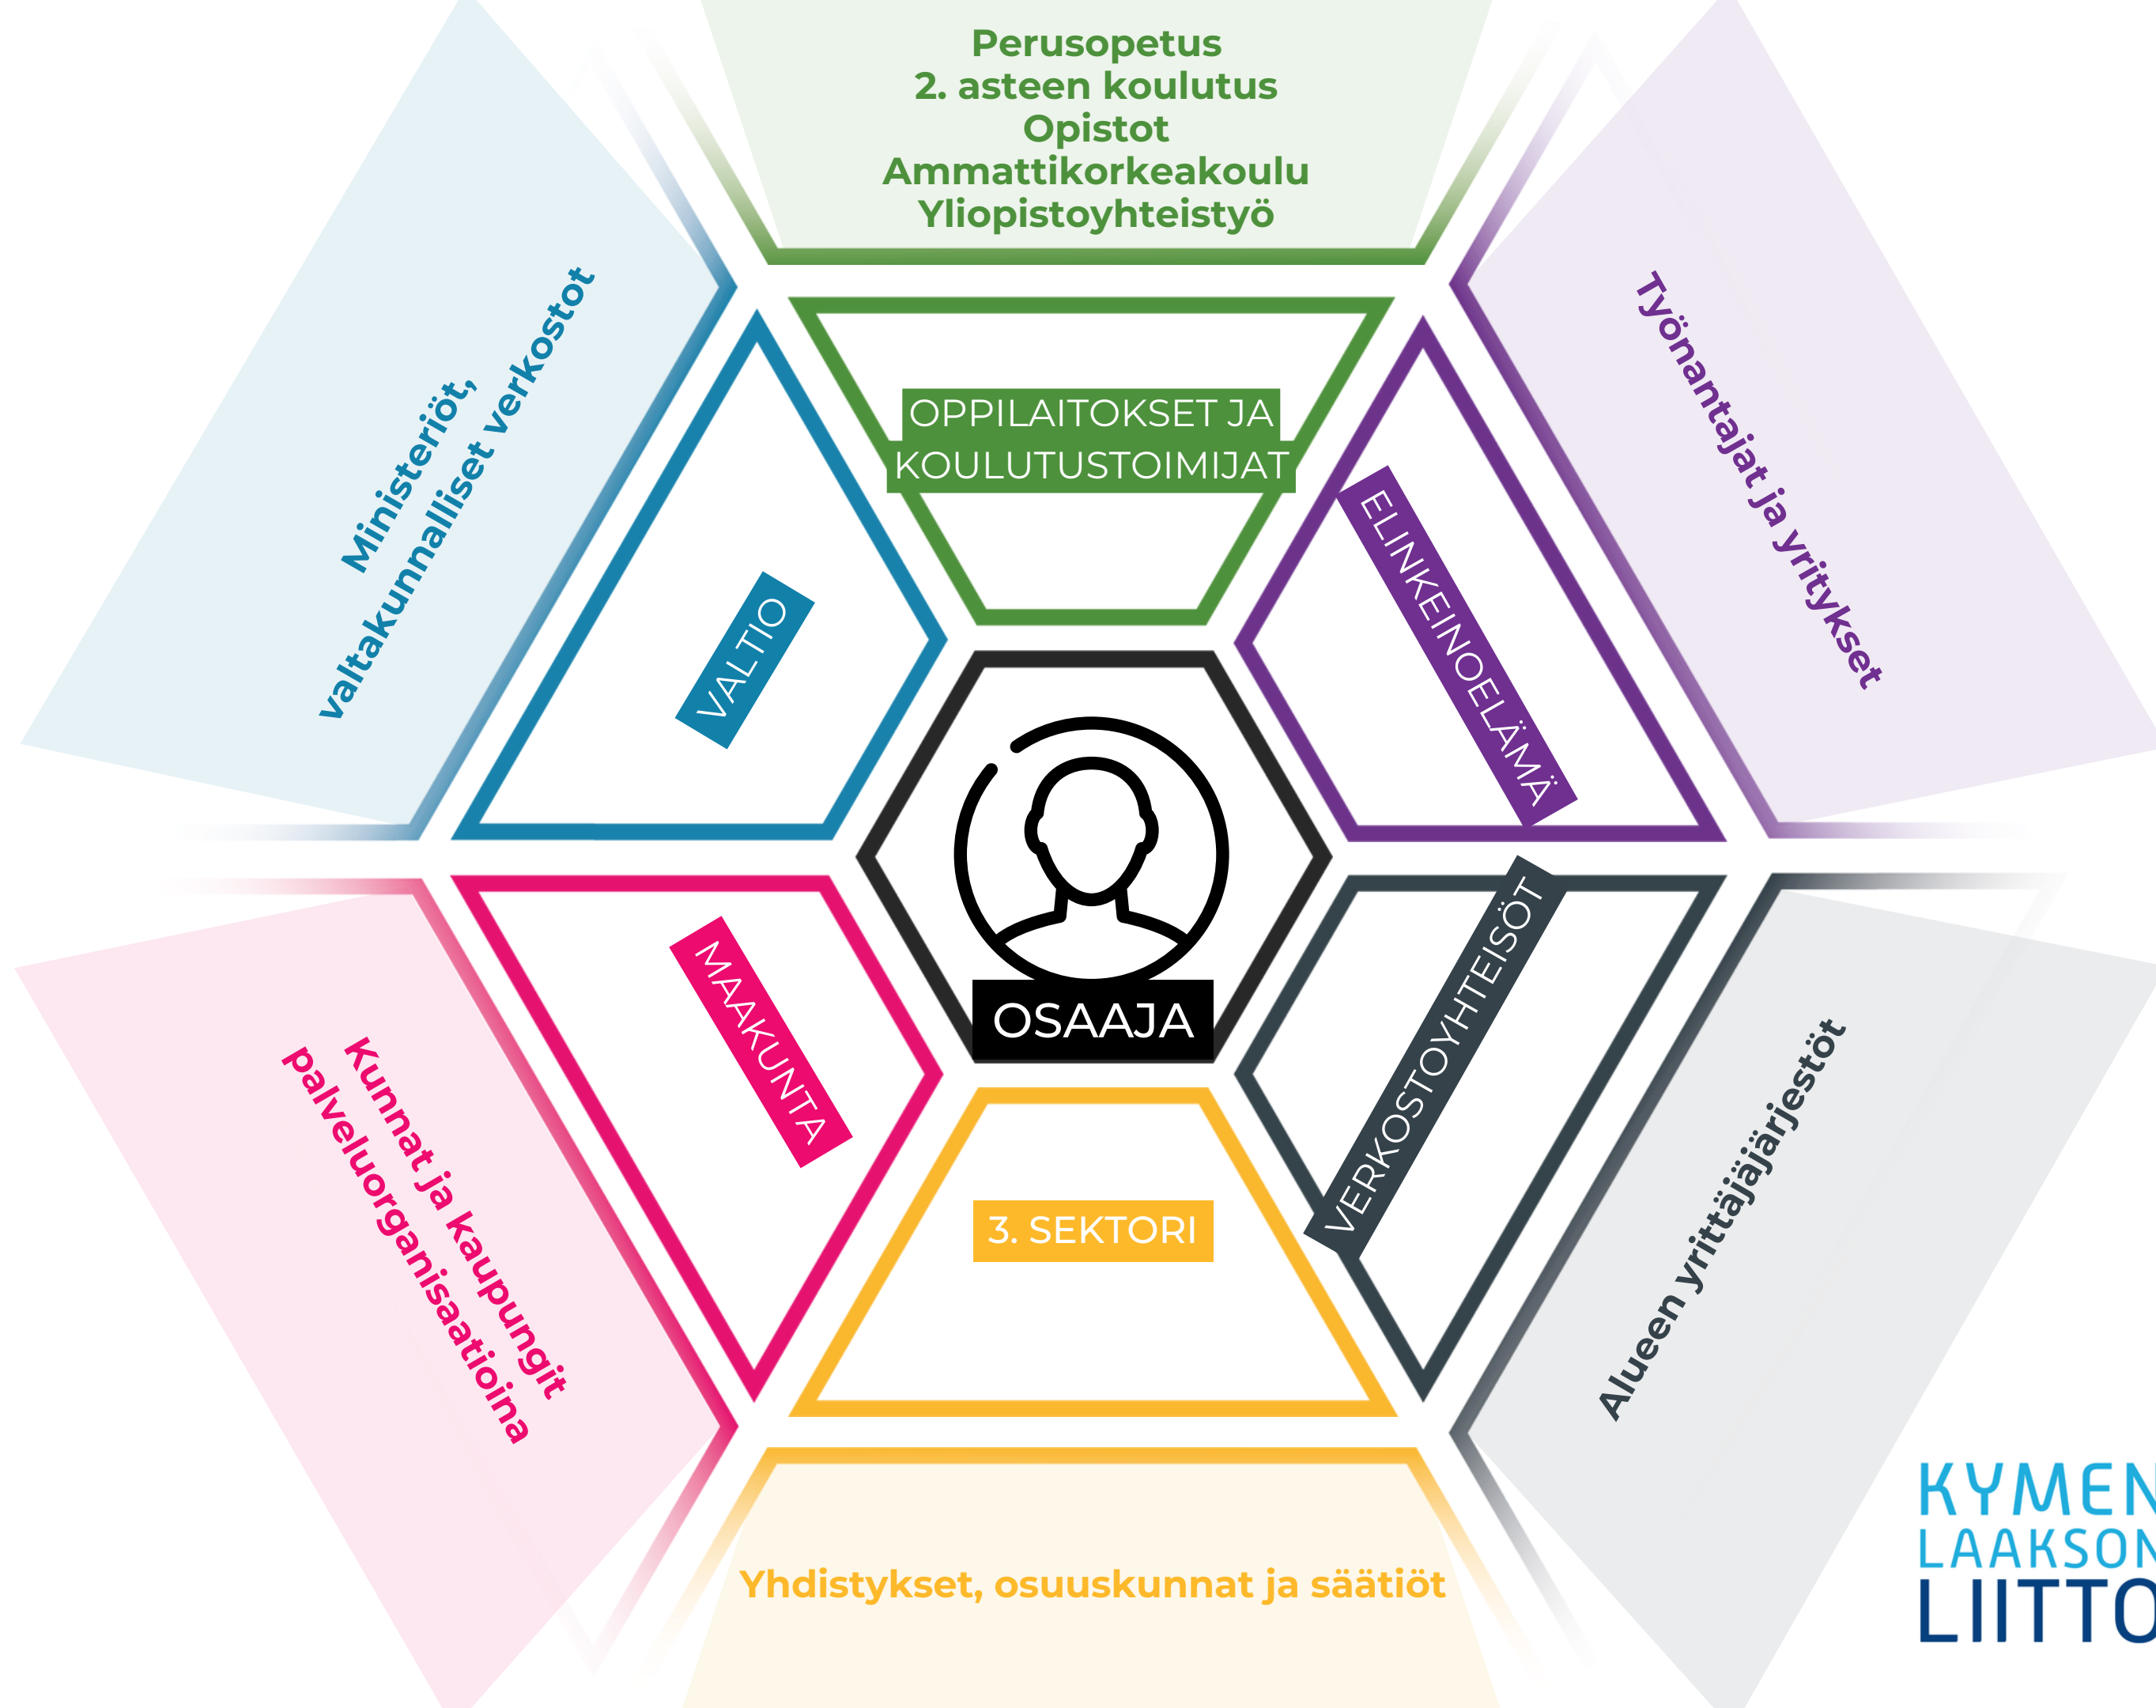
Perusopetus
2. asteen koulutus
Opistot
Ammattikorkeakoulu
Yliopistoyhteistyö

Ministeriöt, valtakunnalliset verkostot

OPPILAITOKSET JA KOULUTUSTOIMIJAT

Työnantajat ja yritykset

VALTIO

ELINKEINOELÄMÄ

OSAAJA

MAAKUNTA

VERKOSTOYHTEISÖT

Kunnat ja kaupungit palveluorganisaatioina

3. SEKTORI

Alueen yrittäjäjärjestöt

Yhdistykset, osuuskunnat ja säätiöt

KYMEN
LAAKSON
LIITTO